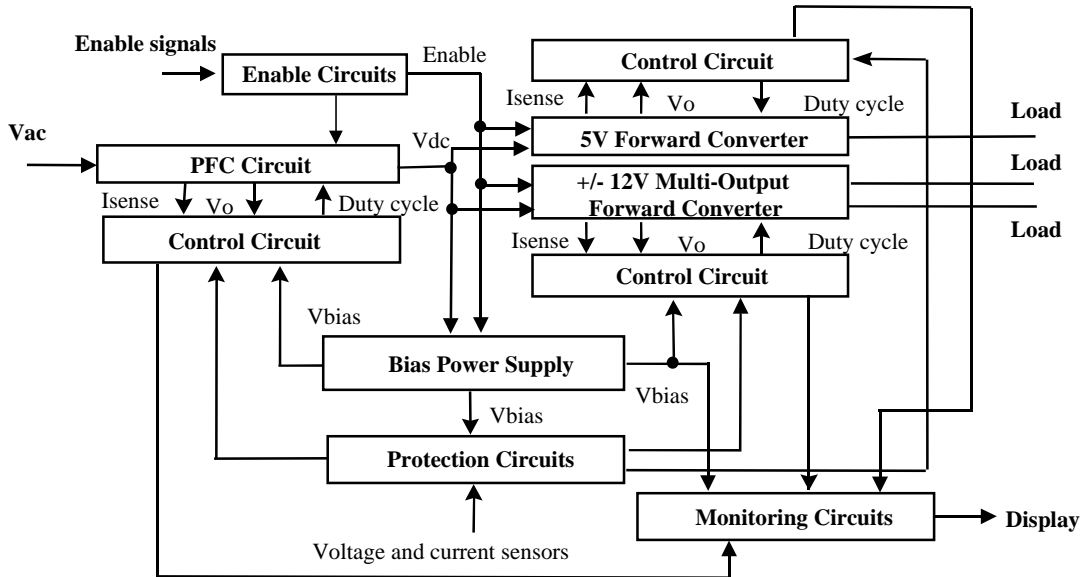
Enable signals
Enable Circuits
Enable
Control Circuit
Isense
Vo
Duty cycle
Load
Vac
Vdc
5V Forward Converter
PFC Circuit
Load
+/- 12V Multi-Output Forward Converter
Isense
Vo
Duty cycle
Control Circuit
Load
Isense
Vo
Duty cycle
Control Circuit
Vbias
Bias Power Supply
Vbias
Vbias
Protection Circuits
Monitoring Circuits
Display
Voltage and current sensors